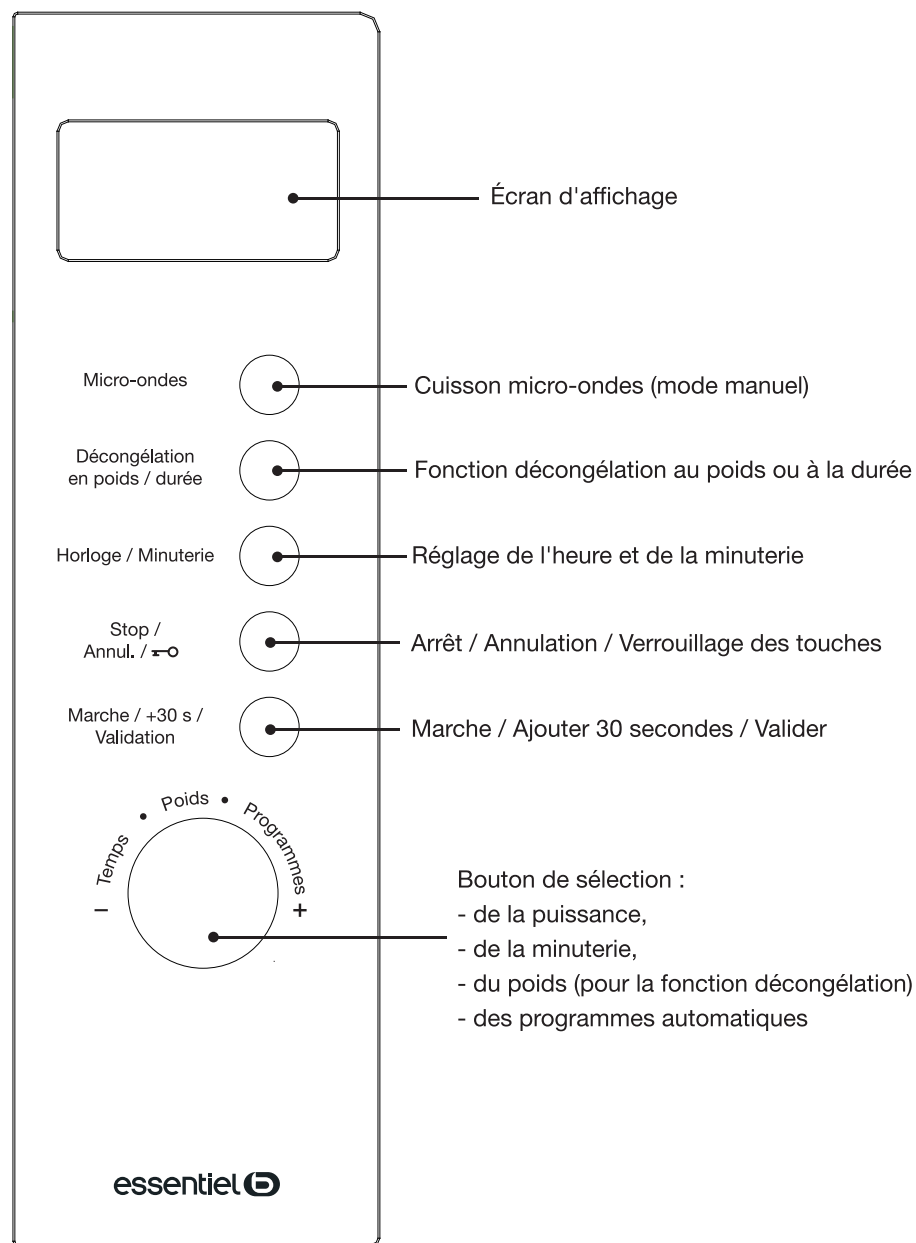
Écran d'affichage

Micro-ondes

Cuisson micro-ondes (mode manuel)

Décongélation en poids / durée

Fonction décongélation au poids ou à la durée

Horloge / Minuterie

Réglage de l'heure et de la minuterie

Stop / Annul. / ⊸

Arrêt / Annulation / Verrouillage des touches

Marche / +30 s / Validation

Marche / Ajouter 30 secondes / Valider

Temps • Poids • Programmes

–

+

Bouton de sélection :
- de la puissance,
- de la minuterie,
- du poids (pour la fonction décongélation)
- des programmes automatiques

essentiel b